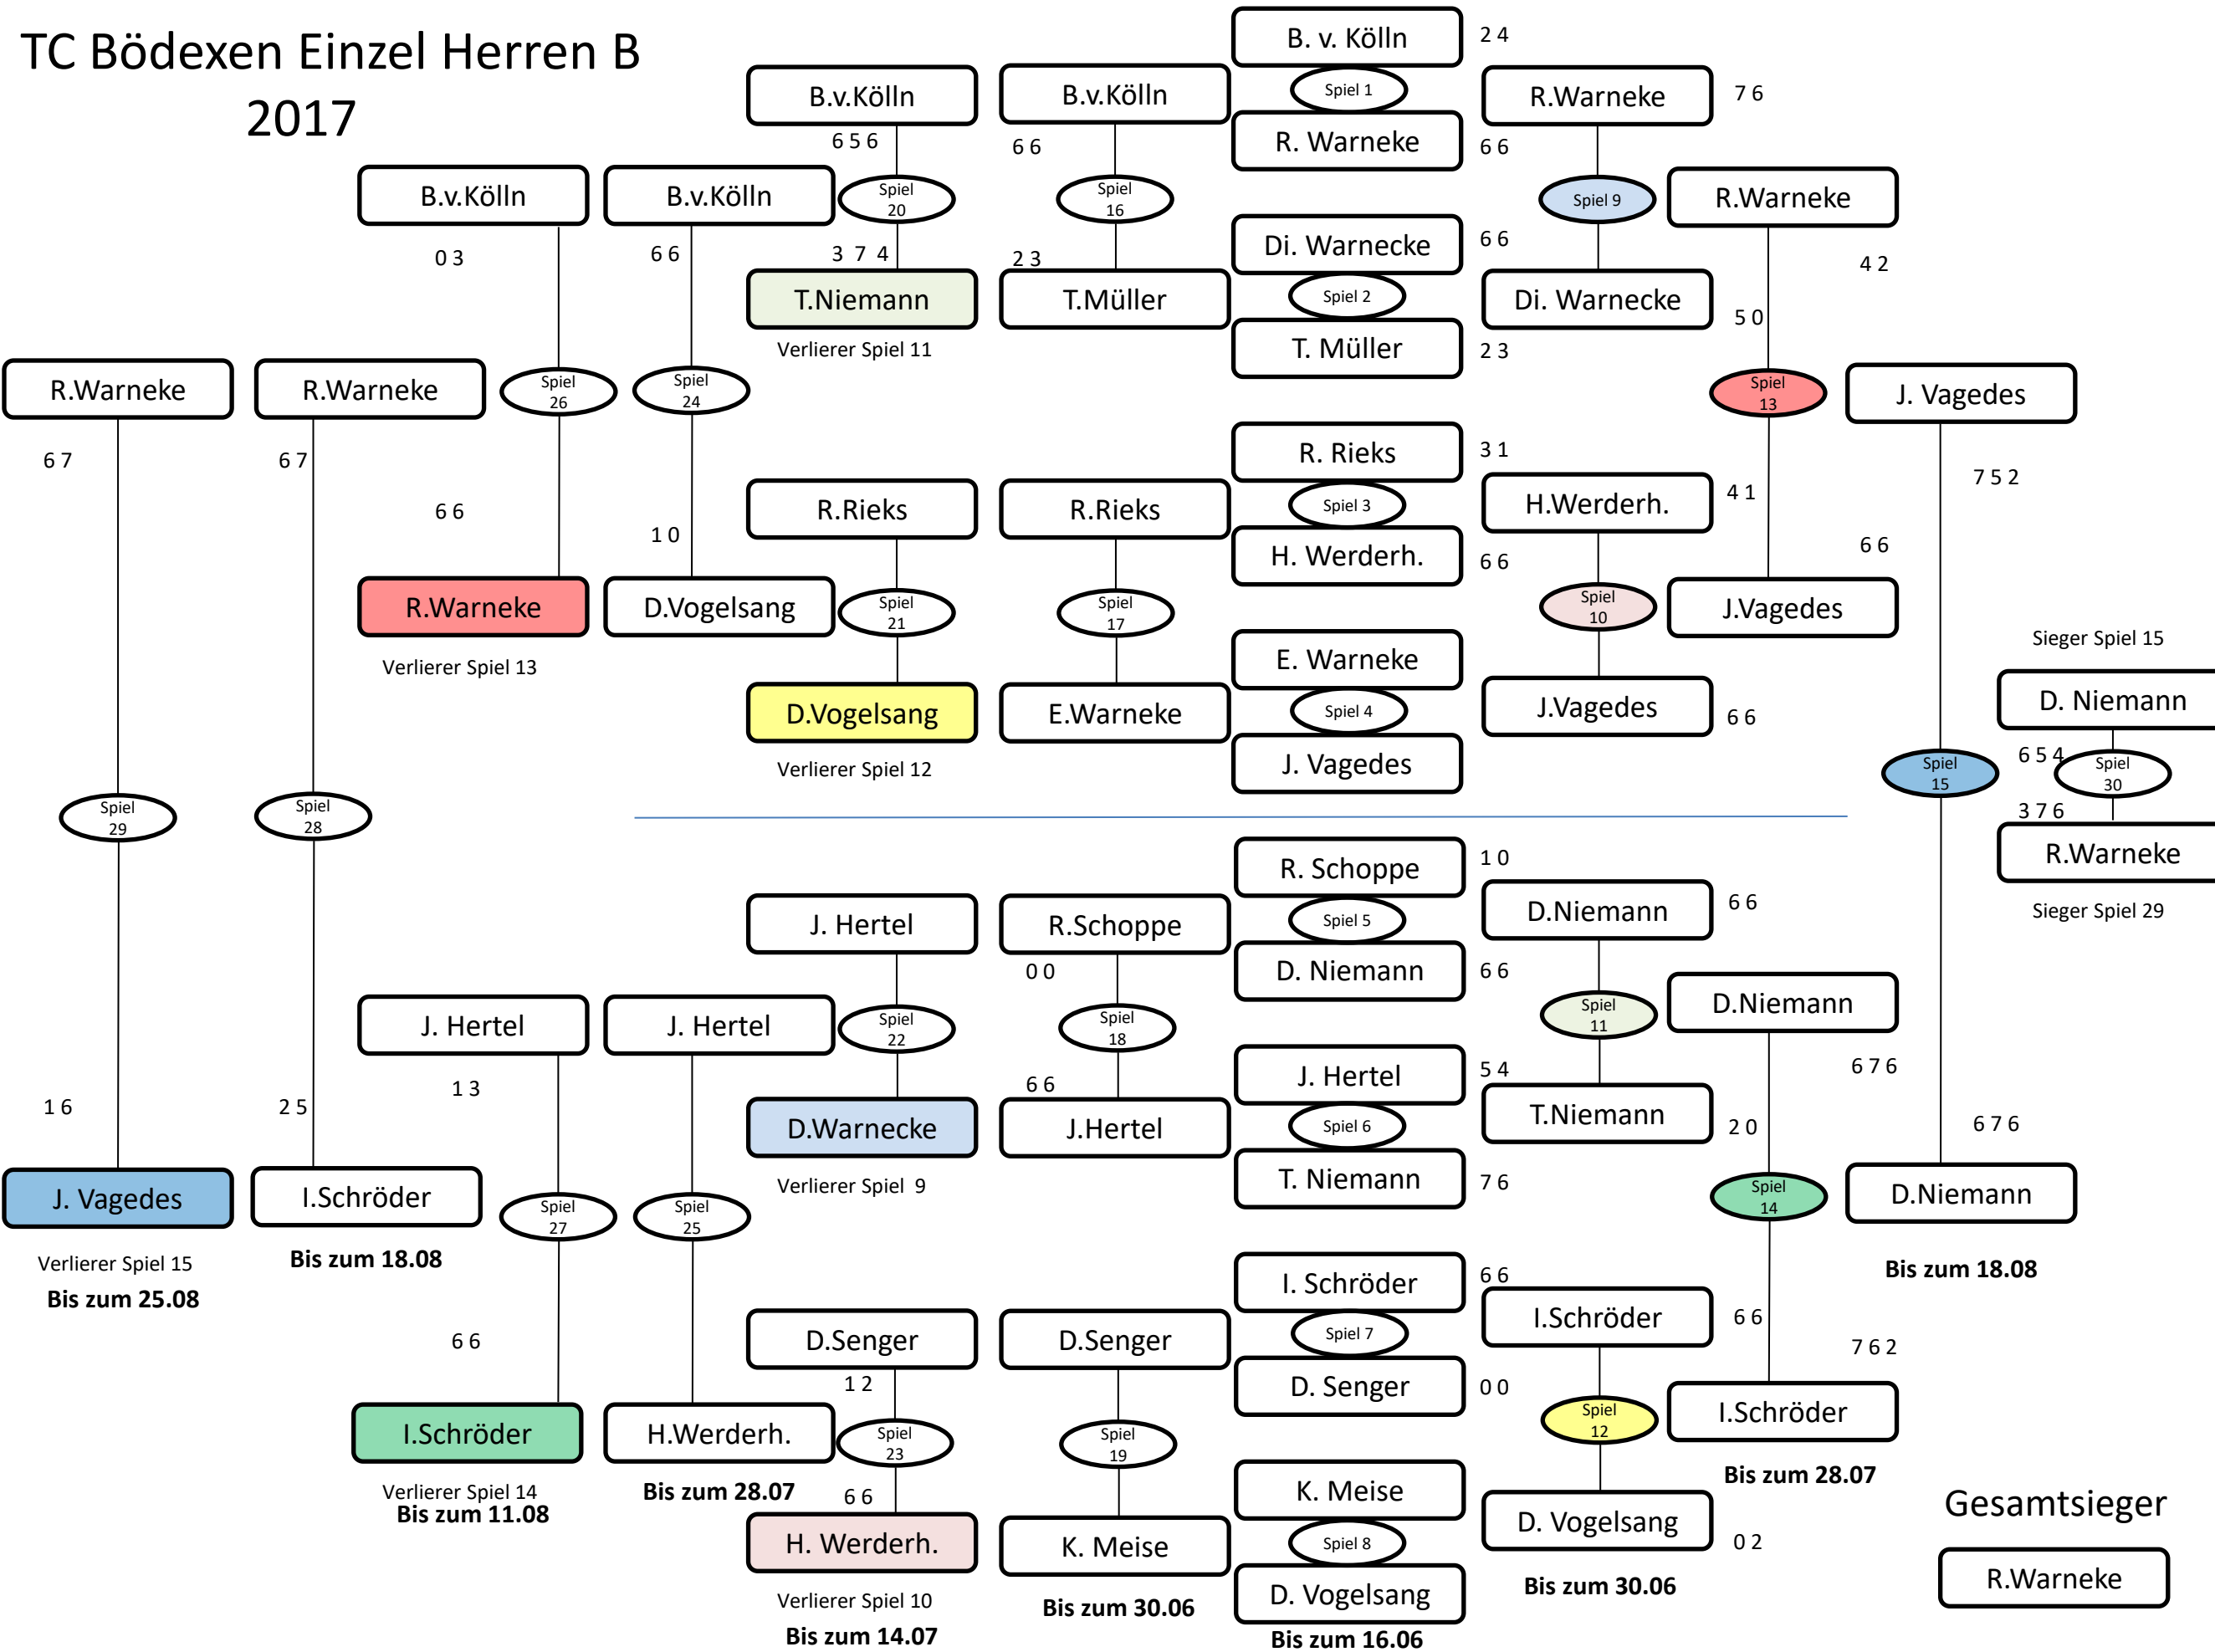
TC Bödexen Einzel Herren B 2017

B. v. Kölln 2 4
Spiel 1
R. Warneke 6 6

Di. Warnecke 6 6
Spiel 2
T. Müller 2 3

R. Rieks 3 1
Spiel 3
H. Werderh. 6 6

E. Warneke
Spiel 4
J. Vagedes

R. Schoppe 1 0
Spiel 5
D. Niemann 6 6

J. Hertel 5 4
Spiel 6
T. Niemann 7 6

I. Schröder 6 6
Spiel 7
D. Senger 0 0

K. Meise
Spiel 8
D. Vogelsang
Bis zum 16.06

B.v.Kölln 6 6
Spiel 16
T.Müller 2 3

R.Rieks
Spiel 17
E.Warneke

R.Schoppe 0 0
Spiel 18
J.Hertel 6 6

D.Senger
Spiel 19
K. Meise
Bis zum 30.06

R.Warneke 7 6
Spiel 9
Di. Warnecke 5 0

H.Werderh. 4 1
Spiel 10
J.Vagedes 6 6

D.Niemann 6 6
Spiel 11
T.Niemann 2 0

I.Schröder 6 6
Spiel 12
D. Vogelsang 0 2
Bis zum 30.06

R.Warneke 4 2
Spiel 13
J.Vagedes 6 6

D.Niemann 6 7 6
Spiel 14
I.Schröder 7 6 2
Bis zum 28.07

J. Vagedes 7 5 2
Spiel 15
D.Niemann 6 7 6
Bis zum 18.08

Sieger Spiel 15
D. Niemann 6 5 4
Spiel 30
R.Warneke 3 7 6
Sieger Spiel 29

Gesamtsieger
R.Warneke

B.v.Kölln 6 5 6
Spiel 20
T.Niemann 3 7 4
Verlierer Spiel 11

R.Rieks
Spiel 21
D.Vogelsang
Verlierer Spiel 12

J. Hertel
Spiel 22
D.Warnecke
Verlierer Spiel 9

D.Senger 1 2
Spiel 23
H. Werderh. 6 6
Verlierer Spiel 10
Bis zum 14.07

B.v.Kölln 6 6
Spiel 24
D.Vogelsang 1 0

J. Hertel
Spiel 25
H.Werderh.
Bis zum 28.07

B.v.Kölln 0 3
Spiel 26
R.Warneke 6 6
Verlierer Spiel 13

J. Hertel 1 3
Spiel 27
I.Schröder 6 6
Verlierer Spiel 14
Bis zum 11.08

R.Warneke 6 7
Spiel 28
I.Schröder 2 5
Bis zum 18.08

R.Warneke 6 7
Spiel 29
J. Vagedes 1 6
Verlierer Spiel 15
Bis zum 25.08